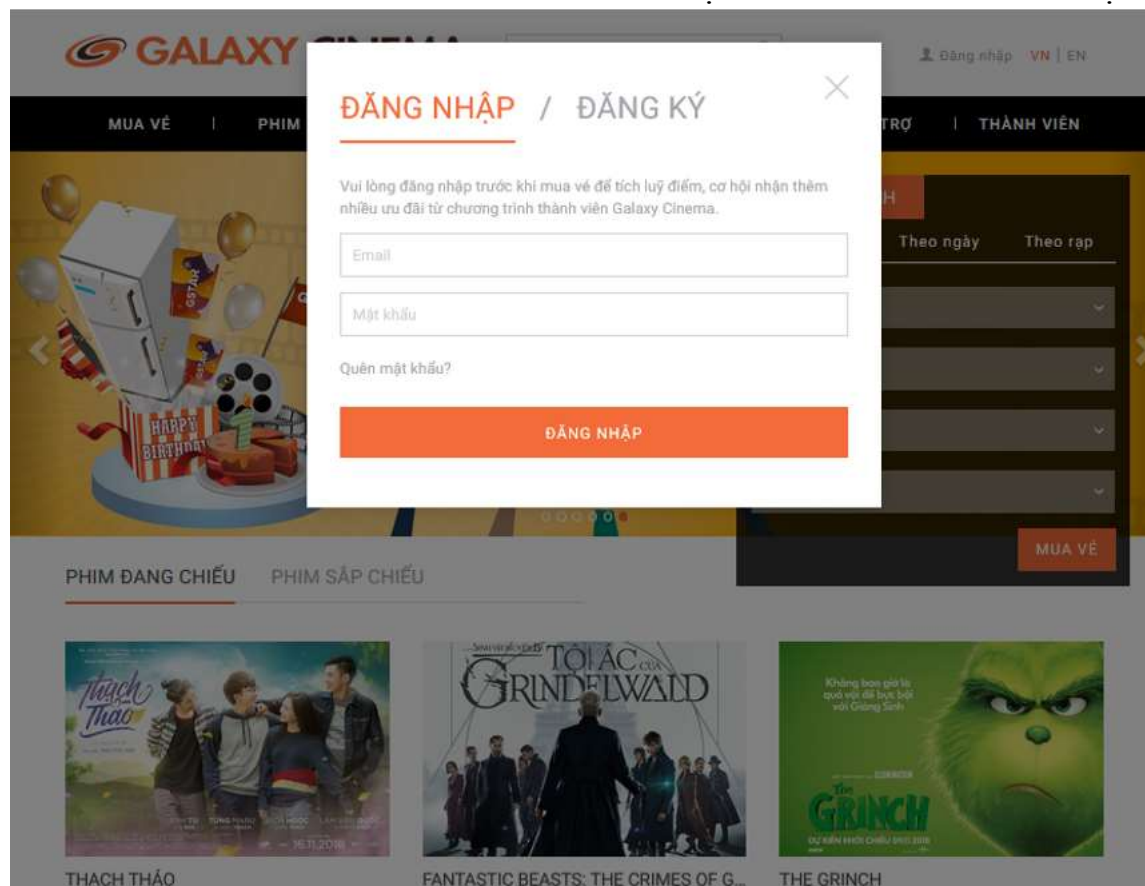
GALAXY CINEMA

Đăng nhập VN | EN

MUA VÉ | PHIM | TRỢ | THÀNH VIÊN

ĐĂNG NHẬP / ĐĂNG KÝ

Vui lòng đăng nhập trước khi mua vé để tích luỹ điểm, cơ hội nhận thêm nhiều ưu đãi từ chương trình thành viên Galaxy Cinema.

Email

Mật khẩu

Quên mật khẩu?

ĐĂNG NHẬP

Theo ngày Theo rạp

MUA VÉ

HAPPY BIRTHDAY

PHIM ĐANG CHIẾU PHIM SẮP CHIẾU

Thạch Thảo

TỘI ÁC CỦA GRINDELWALD

Không bao giờ là quá vội để bực bội với Giáng Sinh

THE GRINCH

THẠCH THẢO

FANTASTIC BEASTS: THE CRIMES OF G...

THE GRINCH